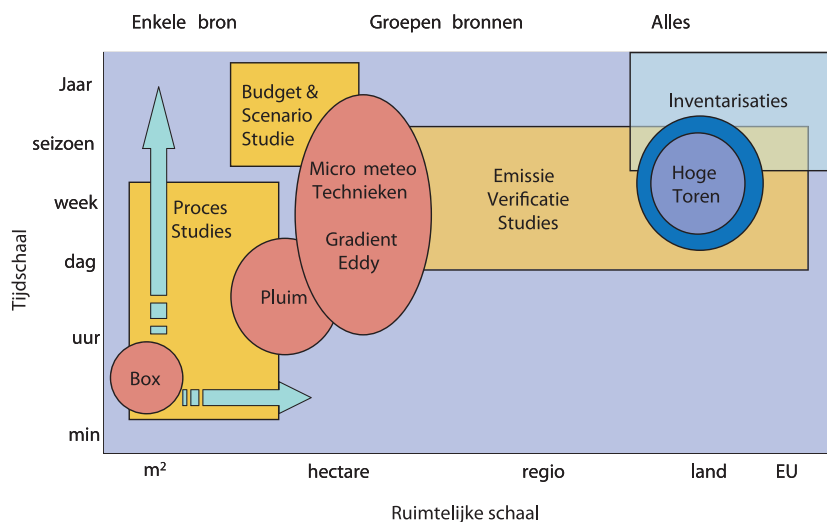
Enkele bron
Groepen bronnen
Alles

Tijdschaal
Jaar
seizoen
week
dag
uur
min

Budget & Scenario Studie
Inventarisaties
Micro meteo Technieken
Gradient Eddy
Emissie Verificatie Studies
Hoge Toren
Proces Studies
Pluim
Box

m²
hectare
regio
land
EU

Ruimtelijke schaal